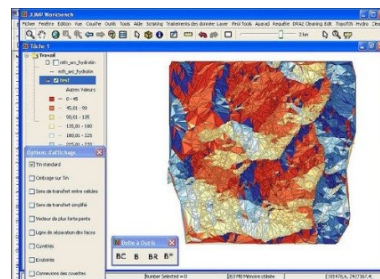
JUMP Workbench

Fichier Mettre Edition Vue Couche Outils Tools Aide Scripting Statistiques des données Layer Post Tools Aquarel Requête ERA2 Opening Edit TransITIN Hydro Dese

2 km

Tâche 1

Travail

mnt_arc_hydrolo

mnt_arc_hydrolo

tin2

Autres Valeurs

0 - 45

45,01 - 90

90,01 - 135

135,01 - 180

180,01 - 225

Options d'affichage

Tin standard

Ombrage sur Tin

Sens de transfert entre cellules

Sens de transfert simplifié

Vecteur de plus forte pente

Ligne de séparation des faces

Courbes

Enrobées

Connexion des courbes

Boîte à Outils

BC B BR B*

Number Selected = 0

263 MB Mémoire utilisée